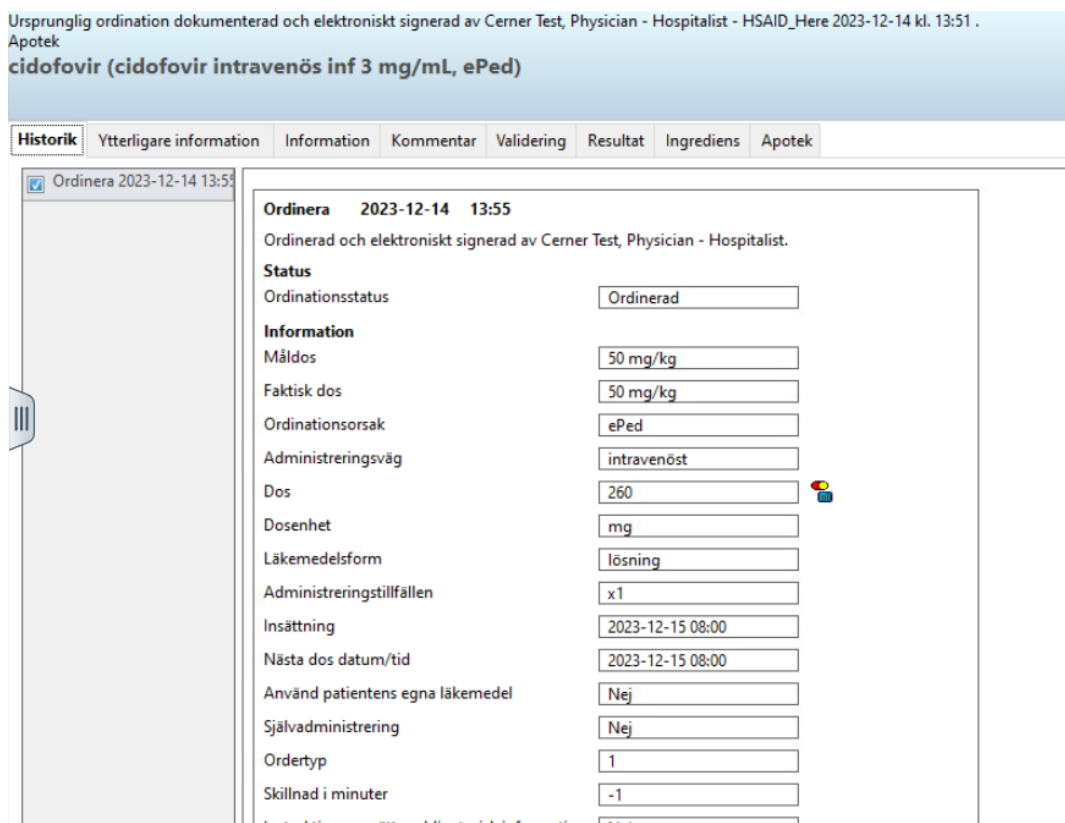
Ursprunglig ordination dokumenterad och elektroniskt signerad av Cerner Test, Physician - Hospitalist - HSAID_Here 2023-12-14 kl. 13:51 .
Apotek
cidofovir (cidofovir intravenös inf 3 mg/mL, ePed)

Historik | Ytterligare information | Information | Kommentar | Validering | Resultat | Ingrediens | Apotek

Ordinera 2023-12-14 13:5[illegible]

Ordinera 2023-12-14 13:55

Ordinerad och elektroniskt signerad av Cerner Test, Physician - Hospitalist.

Status

| | |
|---|---|
| Ordinationsstatus | Ordinerad |

Information

| | |
|---|---|
| Måldos | 50 mg/kg |
| Faktisk dos | 50 mg/kg |
| Ordinationsorsak | ePed |
| Administreringsväg | intravenöst |
| Dos | 260 |
| Dosenhet | mg |
| Läkemedelsform | lösning |
| Administreringstillfällen | x1 |
| Insättning | 2023-12-15 08:00 |
| Nästa dos datum/tid | 2023-12-15 08:00 |
| Använd patientens egna läkemedel | Nej |
| Självadministrering | Nej |
| Ordertyp | 1 |
| Skillnad i minuter | -1 |
| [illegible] | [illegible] |